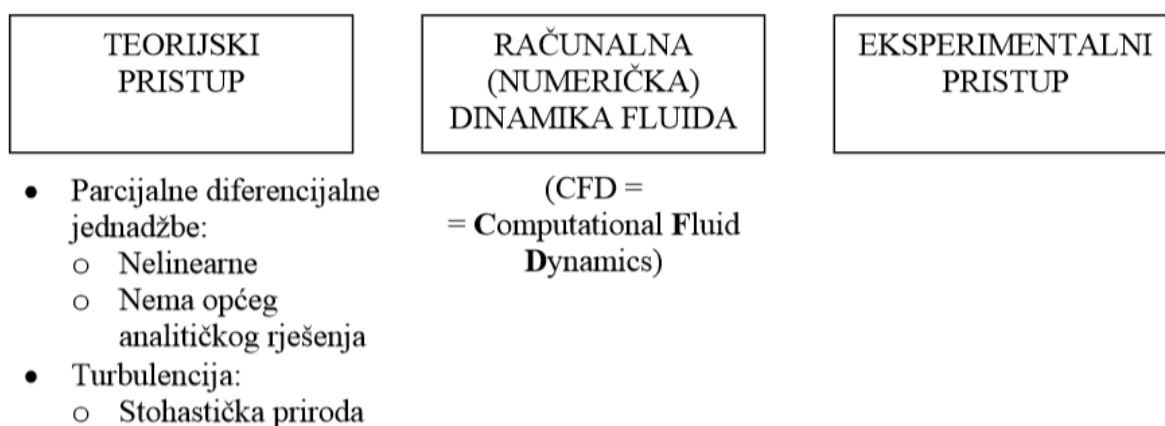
TEORIJSKI PRISTUP

RAČUNALNA (NUMERIČKA) DINAMIKA FLUIDA

EKSPERIMENTALNI PRISTUP

- Parcijalne diferencijalne jednadžbe:
  - Nelinearne
  - Nema općeg analitičkog rješenja
- Turbulencija:
  - Stohastička priroda

(CFD = = **C**omputational **F**luid **D**ynamics)